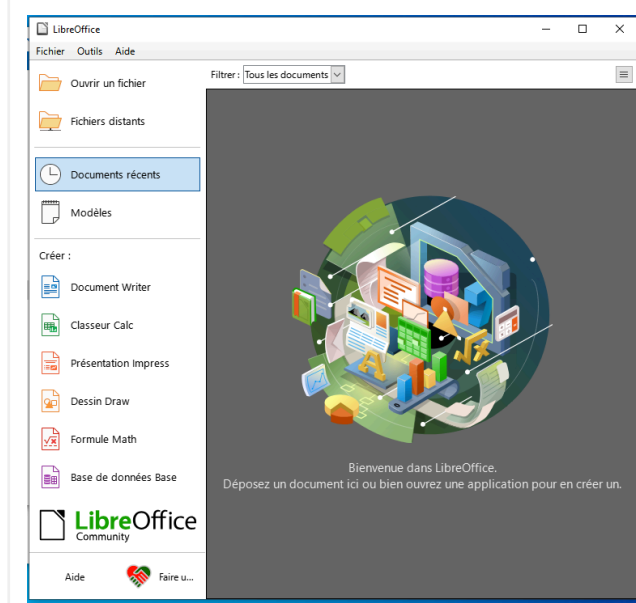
LibreOffice

Fichier Outils Aide

Ouvrir un fichier

Fichiers distants

Documents récents

Modèles

Créer :

Document Writer

Classeur Calc

Présentation Impress

Dessin Draw

Formule Math

Base de données Base

LibreOffice Community

Aide

Faire u...

Filtrer : Tous les documents

Bienvenue dans LibreOffice.
Déposez un document ici ou bien ouvrez une application pour en créer un.